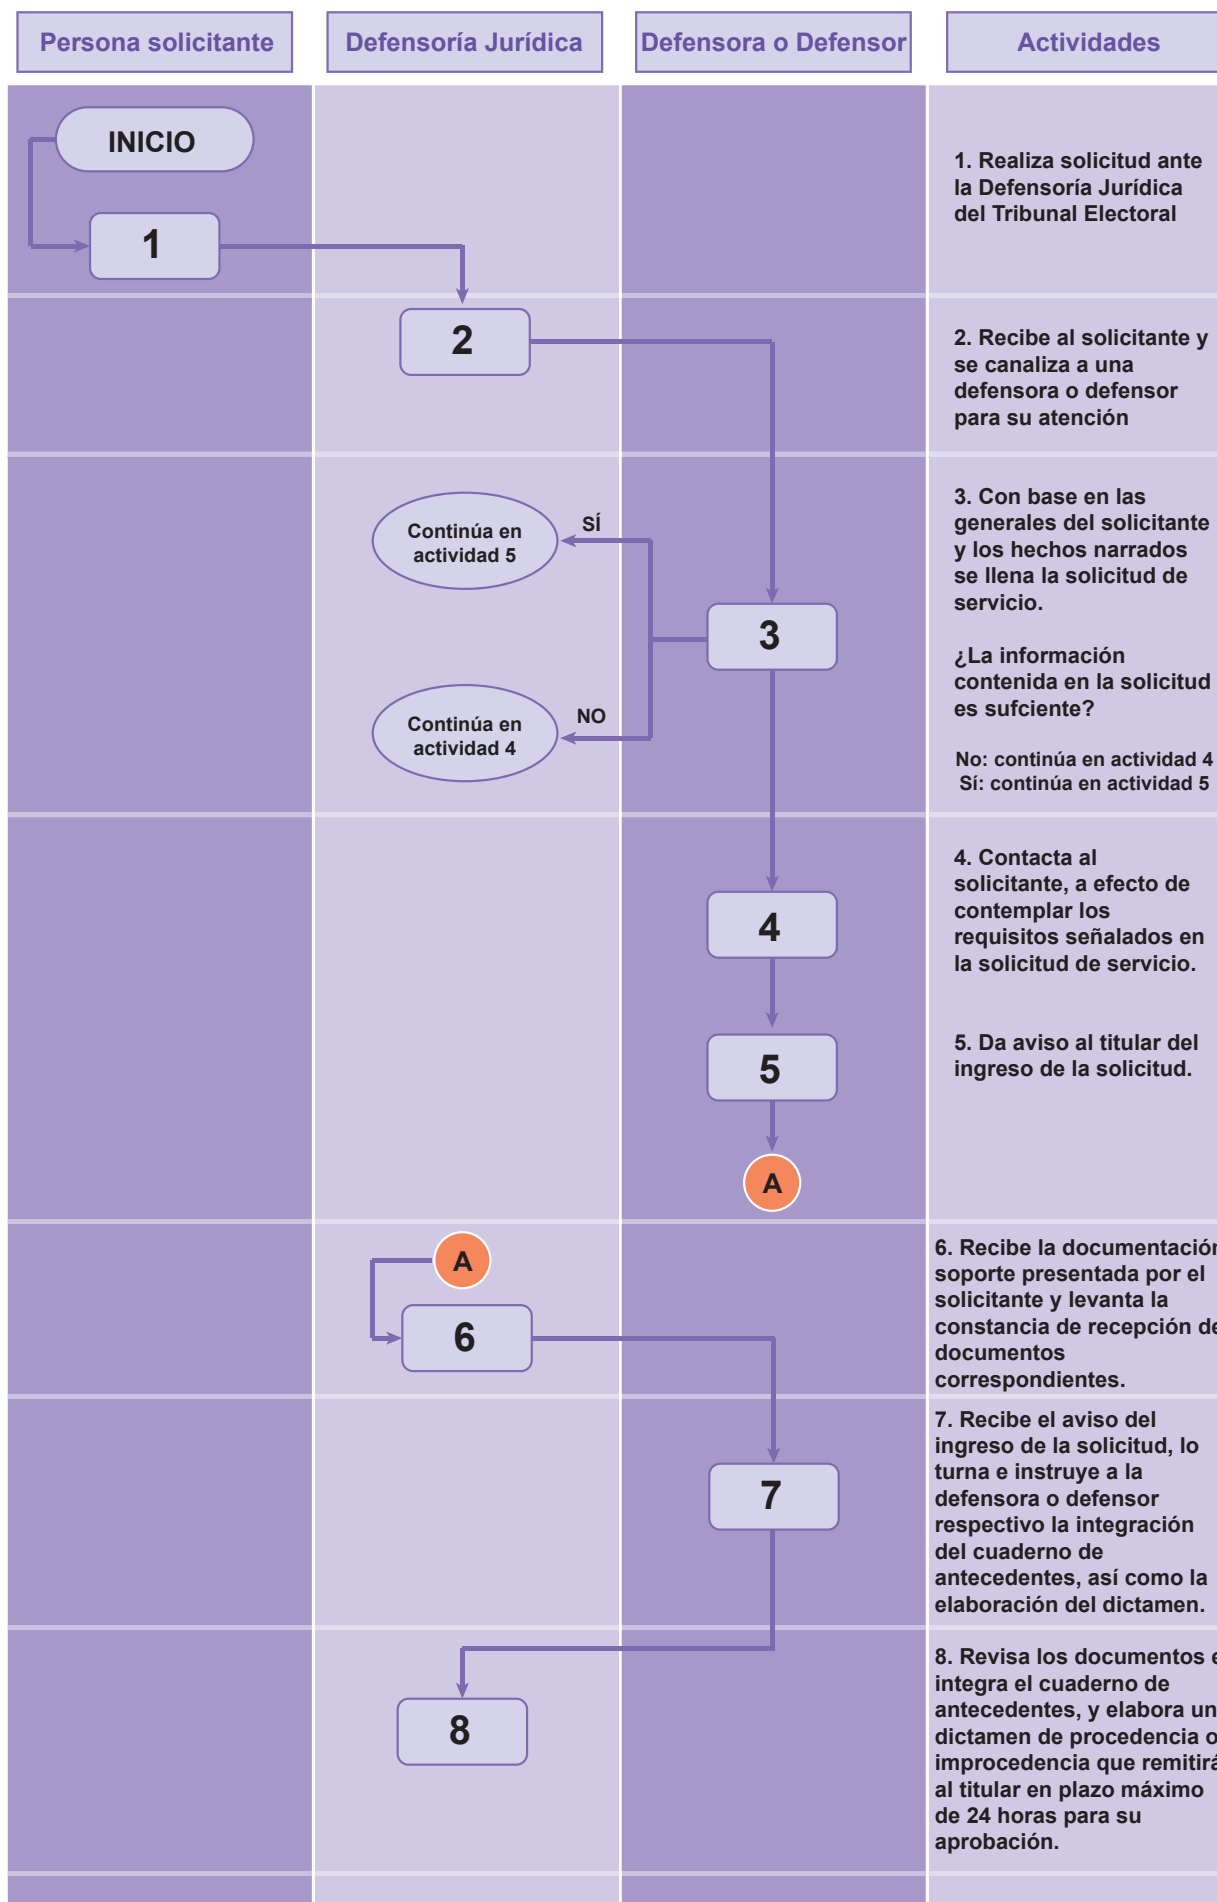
| Persona solicitante | Defensoría Jurídica | Defensora o Defensor | Actividades |
|---|---|---|---|

INICIO

1

1. Realiza solicitud ante la Defensoría Jurídica del Tribunal Electoral

2

2. Recibe al solicitante y se canaliza a una defensora o defensor para su atención

Continúa en actividad 5

SÍ

3

Continúa en actividad 4

NO

3. Con base en las generales del solicitante y los hechos narrados se llena la solicitud de servicio.

¿La información contenida en la solicitud es sufciente?

No: continúa en actividad 4
Sí: continúa en actividad 5

4

4. Contacta al solicitante, a efecto de contemplar los requisitos señalados en la solicitud de servicio.

5

5. Da aviso al titular del ingreso de la solicitud.

A

A

6

6. Recibe la documentación soporte presentada por el solicitante y levanta la constancia de recepción de documentos correspondientes.

7

7. Recibe el aviso del ingreso de la solicitud, lo turna e instruye a la defensora o defensor respectivo la integración del cuaderno de antecedentes, así como la elaboración del dictamen.

8

8. Revisa los documentos e integra el cuaderno de antecedentes, y elabora un dictamen de procedencia o improcedencia que remitirá al titular en plazo máximo de 24 horas para su aprobación.